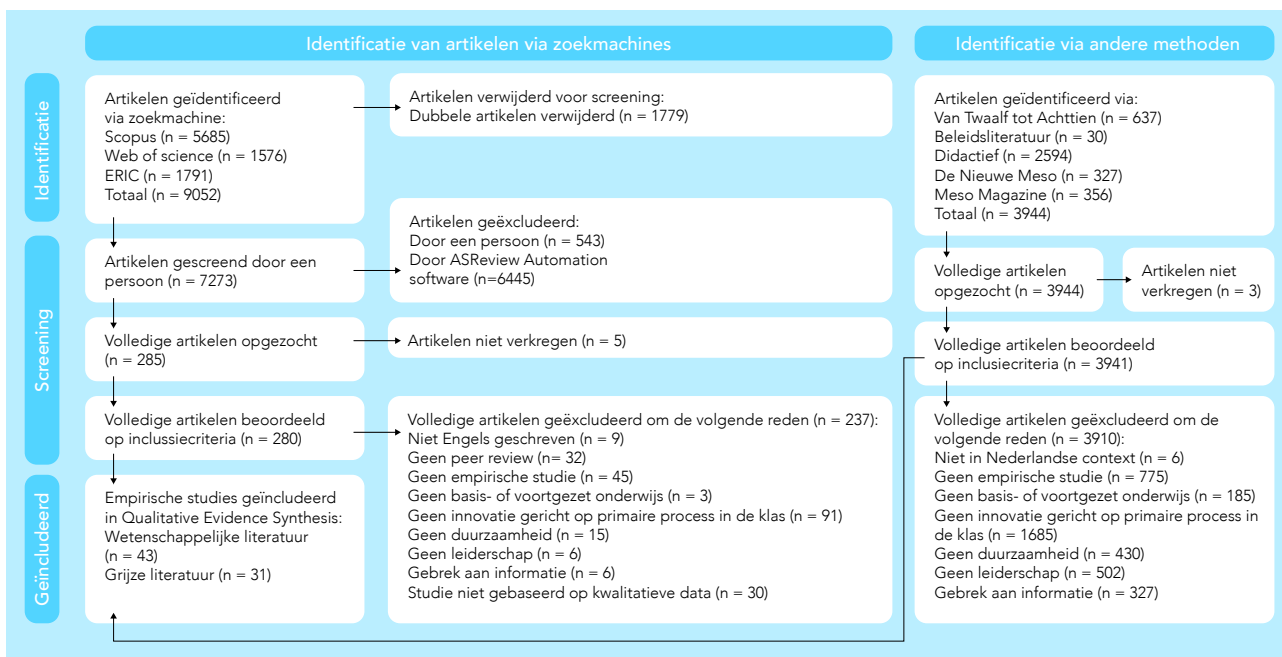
Identificatie van artikelen via zoekmachines

Identificatie via andere methoden

Identificatie

Artikelen geïdentificeerd via zoekmachine:
Scopus (n = 5685)
Web of science (n = 1576)
ERIC (n = 1791)
Totaal (n = 9052)

Artikelen verwijderd voor screening:
Dubbele artikelen verwijderd (n = 1779)

Artikelen geïdentificeerd via:
Van Twaalf tot Achttien (n = 637)
Beleidsliteratuur (n = 30)
Didactief (n = 2594)
De Nieuwe Meso (n = 327)
Meso Magazine (n = 356)
Totaal (n = 3944)

Screening

Artikelen gescreend door een persoon (n = 7273)

Artikelen geëxcludeerd:
Door een persoon (n = 543)
Door ASReview Automation software (n=6445)

Volledige artikelen opgezocht (n = 3944)

Artikelen niet verkregen (n = 3)

Volledige artikelen opgezocht (n = 285)

Artikelen niet verkregen (n = 5)

Volledige artikelen beoordeeld op inclusiecriteria (n = 3941)

Volledige artikelen beoordeeld op inclussiecriteria (n = 280)

Volledige artikelen geëxcludeerd om de volgende reden (n = 237):
Niet Engels geschreven (n = 9)
Geen peer review (n = 32)
Geen empirische studie (n = 45)
Geen basis- of voortgezet onderwijs (n = 3)
Geen innovatie gericht op primaire process in de klas (n = 91)
Geen duurzaamheid (n = 15)
Geen leiderschap (n = 6)
Gebrek aan informatie (n = 6)
Studie niet gebaseerd op kwalitatieve data (n = 30)

Volledige artikelen geëxcludeerd om de volgende reden (n = 3910):
Niet in Nederlandse context (n = 6)
Geen empirische studie (n = 775)
Geen basis- of voortgezet onderwijs (n = 185)
Geen innovatie gericht op primaire process in de klas (n = 1685)
Geen duurzaamheid (n = 430)
Geen leiderschap (n = 502)
Gebrek aan informatie (n = 327)

Geïncludeerd

Empirische studies geïncludeerd in Qualitative Evidence Synthesis:
Wetenschappelijke literatuur (n = 43)
Grijze literatuur (n = 31)